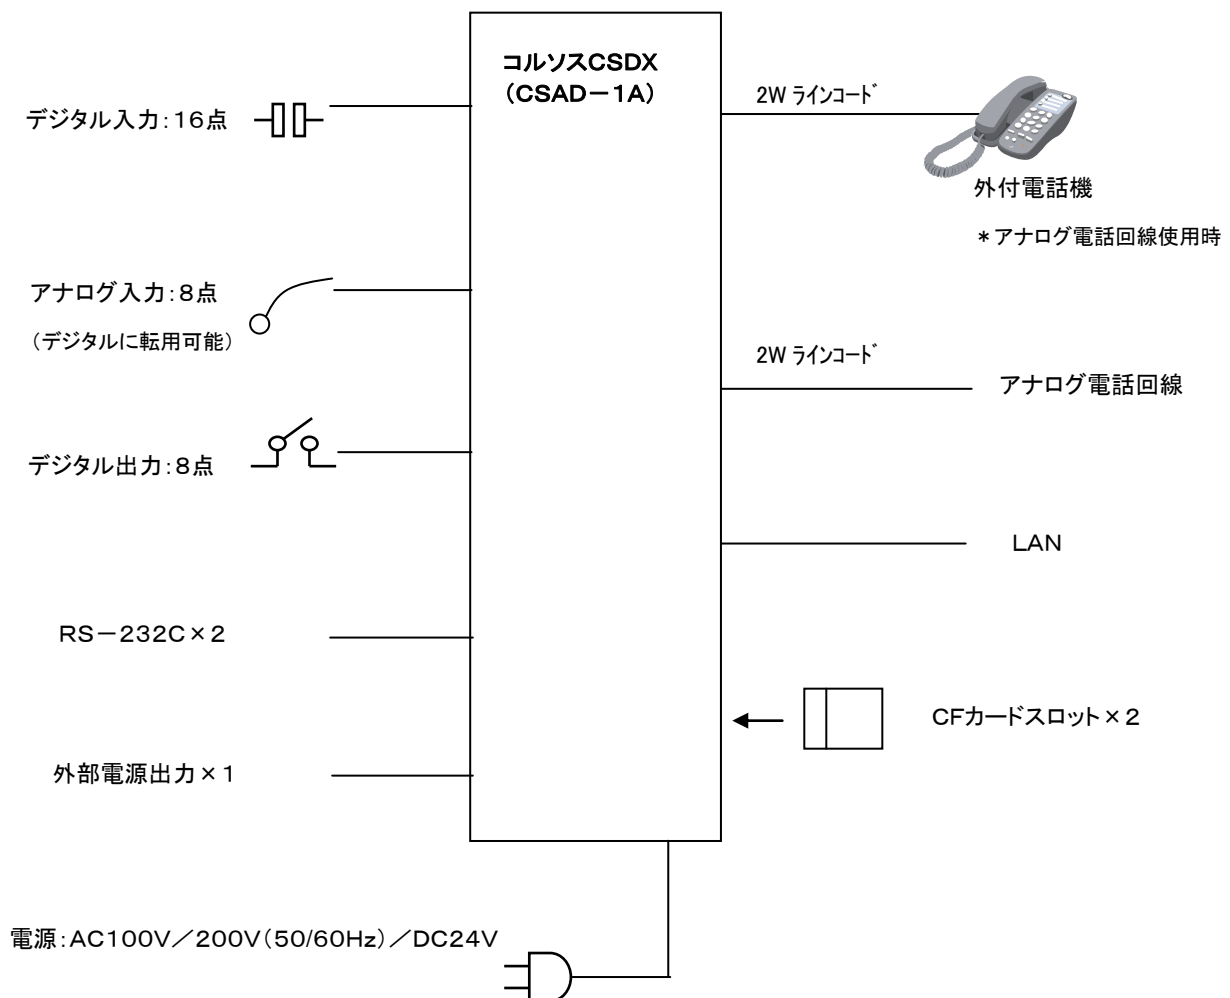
コルソスCSDX
（CSAD－1A）

デジタル入力:16点

アナログ入力:8点
（デジタルに転用可能）

デジタル出力:8点

RS－232C×2

外部電源出力×1

2W ﾗｲﾝｺｰﾄﾞ

外付電話機

＊アナログ電話回線使用時

2W ﾗｲﾝｺｰﾄﾞ

アナログ電話回線

LAN

CFカードスロット×2

電源:AC100V／200V(50/60Hz)／DC24V